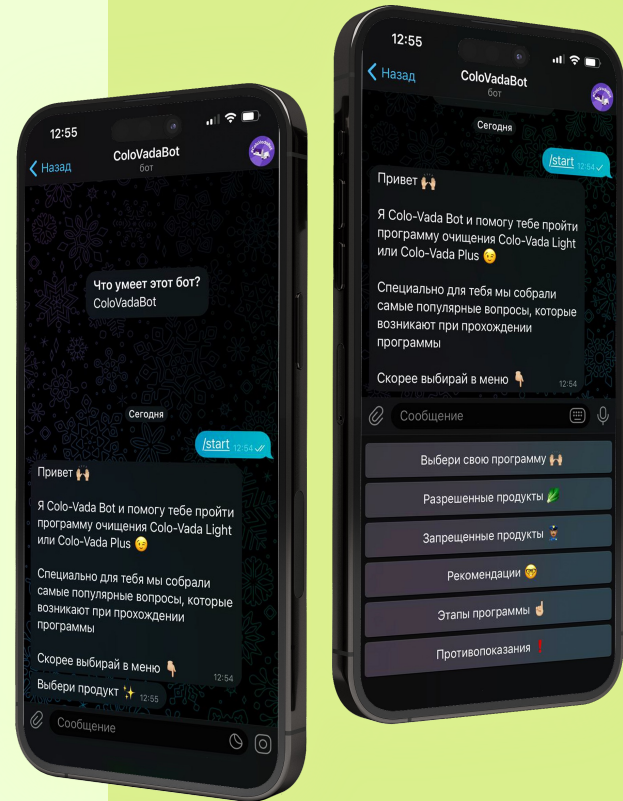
12:55

Назад

ColoVadaBot
бот

Что умеет этот бот?
ColoVadaBot

Сегодня

/start 12:54

Привет 🙌

Я Colo-Vada Bot и помогу тебе пройти программу очищения Colo-Vada Light или Colo-Vada Plus 😉

Специально для тебя мы собрали самые популярные вопросы, которые возникают при прохождении программы

Скорее выбирай в меню 👇 12:54

Выбери продукт ✨ 12:55

Сообщение

12:55

Назад

ColoVadaBot
бот

Сегодня

/start 12:54

Привет 🙌

Я Colo-Vada Bot и помогу тебе пройти программу очищения Colo-Vada Light или Colo-Vada Plus 😉

Специально для тебя мы собрали самые популярные вопросы, которые возникают при прохождении программы

Скорее выбирай в меню 👇 12:54

Сообщение

Выбери свою программу 🙌

Разрешенные продукты 🥒

Запрещенные продукты 👮

Рекомендации 😎

Этапы программы ☝️

Противопоказания ❗